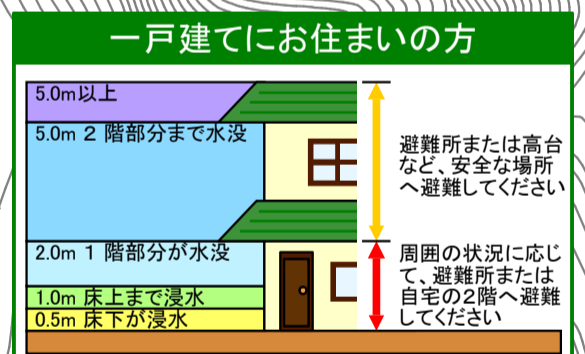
一戸建てにお住まいの方

5.0m 以上

5.0m 2 階部分まで水没

2.0m 1 階部分が水没

1.0m 床上まで浸水

0.5m 床下が浸水

避難所または高台など、安全な場所へ避難してください

周囲の状況に応じて、避難所または自宅の2階へ避難してください